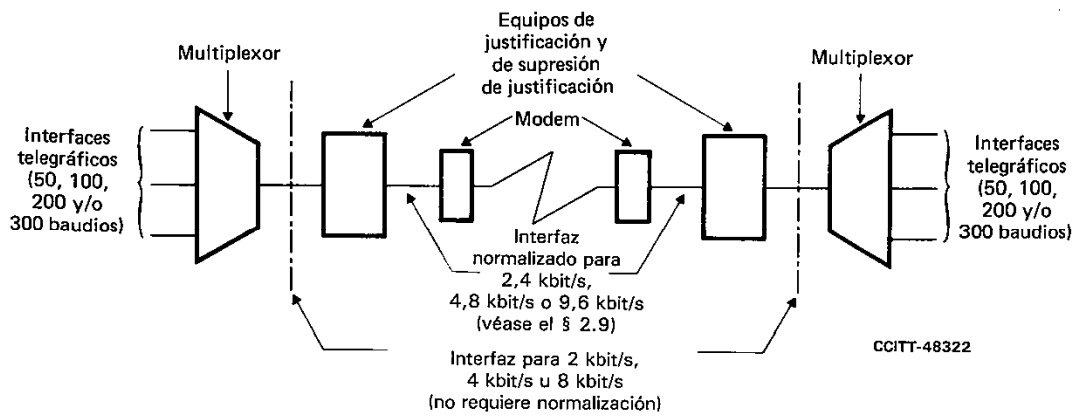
Equipos de justificación y de supresión de justificación

Multiplexor

Multiplexor

Interfaces telegráficos (50, 100, 200 y/o 300 baudios)

Modem

Interfaces telegráficos (50, 100, 200 y/o 300 baudios)

Interfaz normalizado para 2,4 kbit/s, 4,8 kbit/s o 9,6 kbit/s (véase el § 2.9)

Interfaz para 2 kbit/s, 4 kbit/s u 8 kbit/s (no requiere normalización)

CCITT-48322